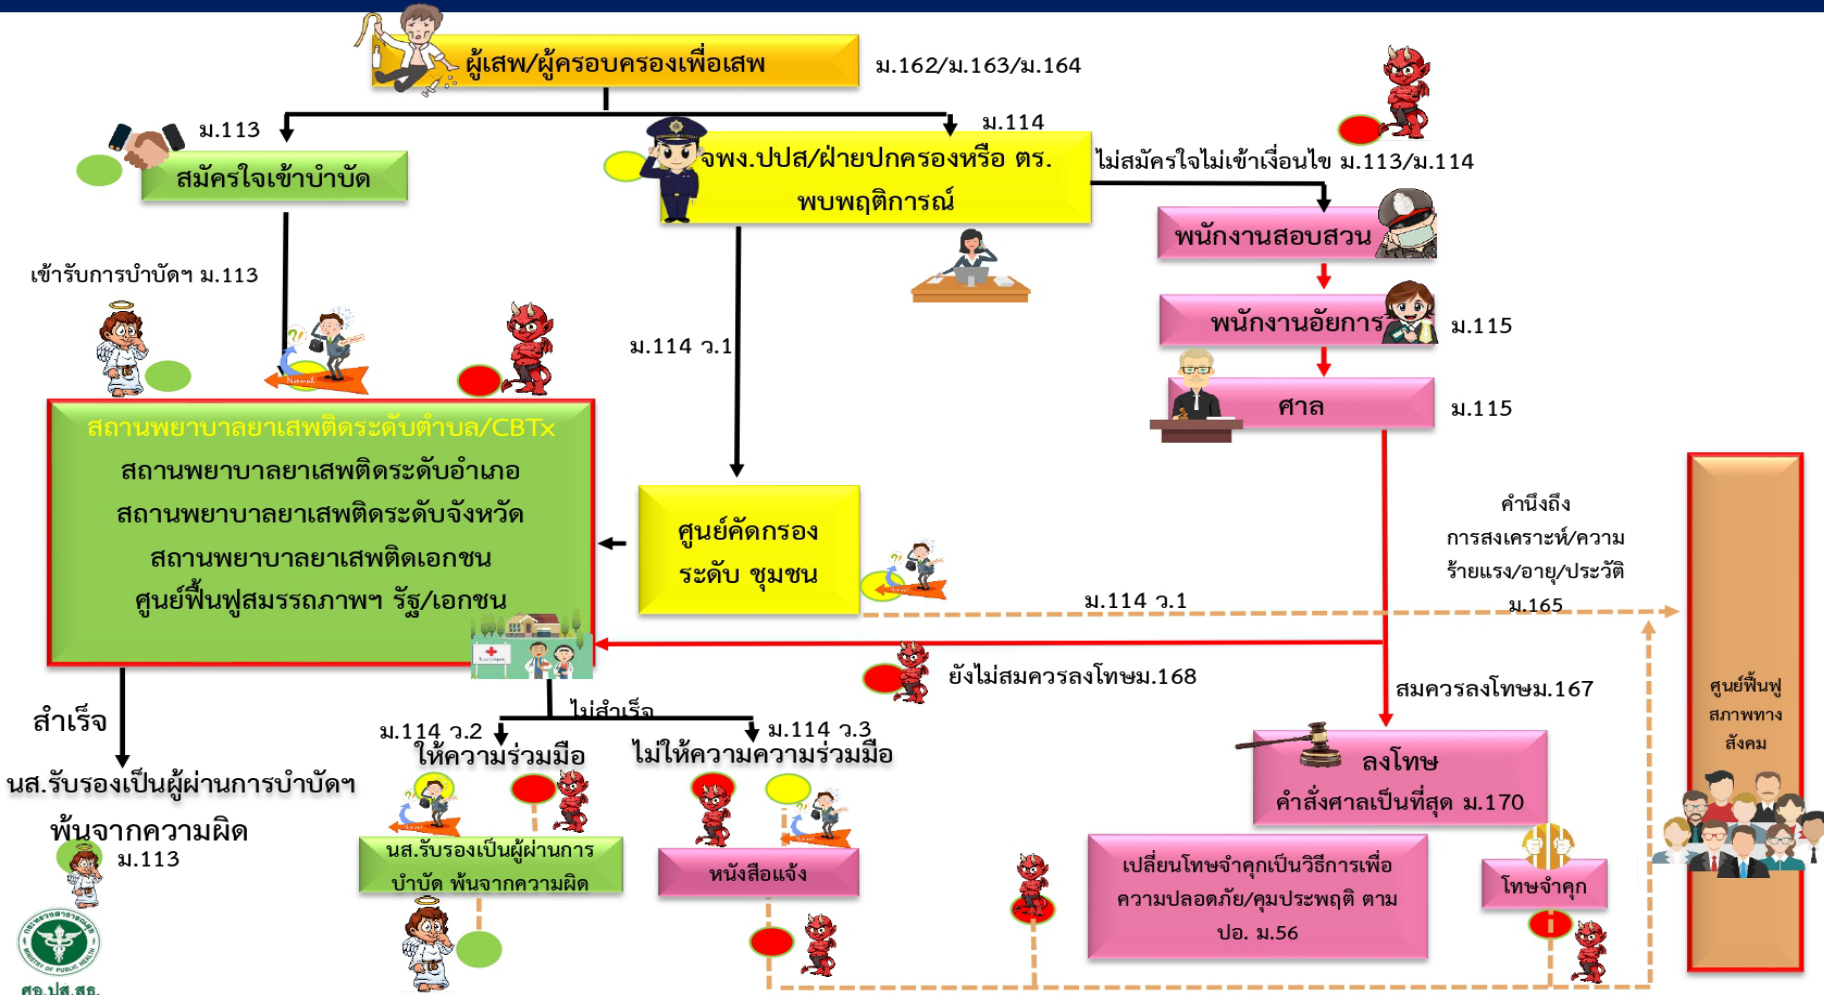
ผู้เสพ/ผู้ครอบครองเพื่อเสพ

ม.162/ม.163/ม.164

ม.113

ม.114

สมัครใจเข้าบำบัด

จพง.ปปส/ฝ่ายปกครองหรือ ตร. พบพฤติการณ์

ไม่สมัครใจไม่เข้าเงื่อนไข ม.113/ม.114

พนักงานสอบสวน

เข้ารับการบำบัดฯ ม.113

พนักงานอัยการ

ม.115

ม.114 ว.1

ศาล

ม.115

สถานพยาบาลยาเสพติดระดับตำบล/CBTx
สถานพยาบาลยาเสพติดระดับอำเภอ
สถานพยาบาลยาเสพติดระดับจังหวัด
สถานพยาบาลยาเสพติดเอกชน
ศูนย์ฟื้นฟูสมรรถภาพฯ รัฐ/เอกชน

ศูนย์คัดกรอง ระดับ ชุมชน

คำนึงถึง การสงเคราะห์/ความร้ายแรง/อายุ/ประวัติ ม.165

ม.114 ว.1

ยังไม่สมควรลงโทษม.168

สมควรลงโทษม.167

ศูนย์ฟื้นฟูสภาพทางสังคม

สำเร็จ

ไม่สำเร็จ

ม.114 ว.2 ให้ความร่วมมือ

ม.114 ว.3 ไม่ให้ความความร่วมมือ

นส.รับรองเป็นผู้ผ่านการบำบัดฯ พ้นจากความผิด

ม.113

ลงโทษ คำสั่งศาลเป็นที่สุด ม.170

นส.รับรองเป็นผู้ผ่านการบำบัด พ้นจากความผิด

หนังสือแจ้ง

เปลี่ยนโทษจำคุกเป็นวิธีการเพื่อความปลอดภัย/คุมประพฤติ ตาม ปอ. ม.56

โทษจำคุก

ศอ.ปส.สธ.